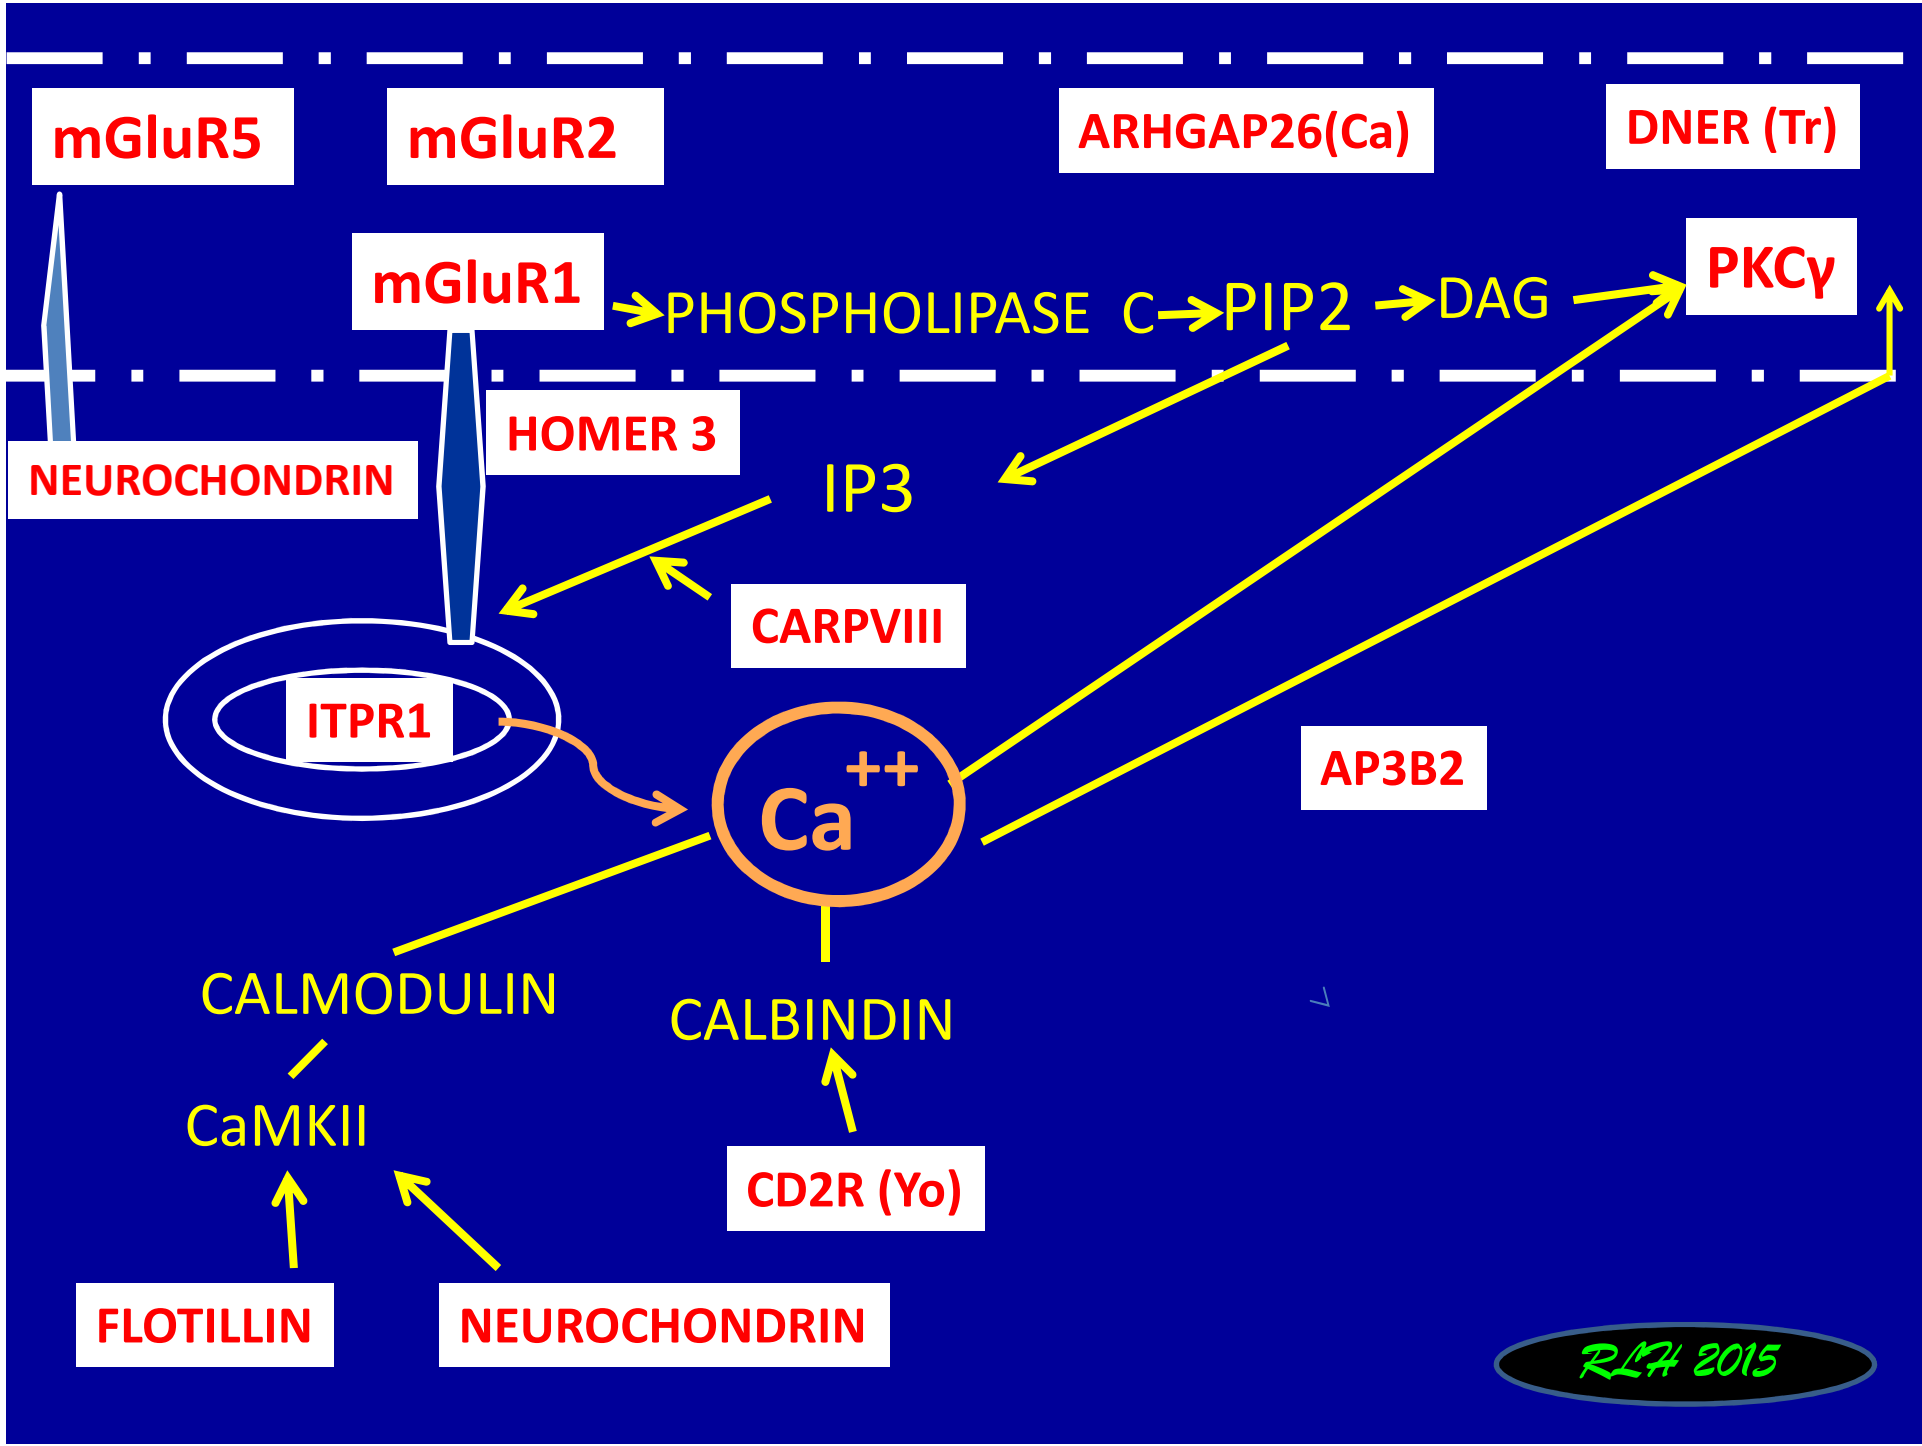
mGluR5

mGluR2

ARHGAP26(Ca)

DNER (Tr)

mGluR1

PHOSPHOLIPASE C

PIP2

DAG

PKCγ

HOMER 3

NEUROCHONDRIN

IP3

CARPVIII

ITPR1

$Ca^{++}$

AP3B2

CALMODULIN

CALBINDIN

CaMKII

CD2R (Yo)

FLOTILLIN

NEUROCHONDRIN

RLH 2015